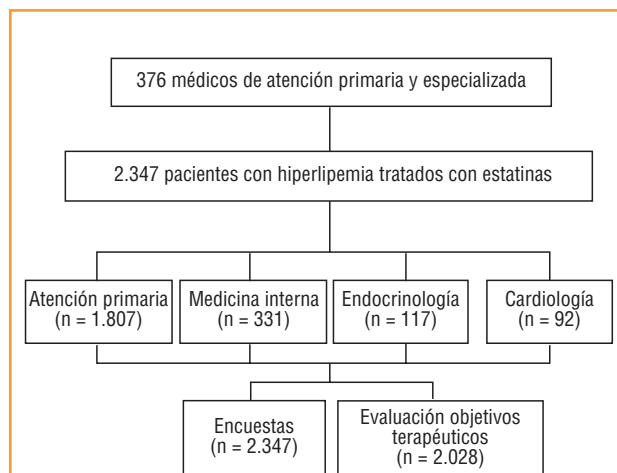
376 médicos de atención primaria y especializada

2.347 pacientes con hiperlipemia tratados con estatinas

Atención primaria (n = 1.807)

Medicina interna (n = 331)

Endocrinología (n = 117)

Cardiología (n = 92)

Encuestas (n = 2.347)

Evaluación objetivos terapéuticos (n = 2.028)